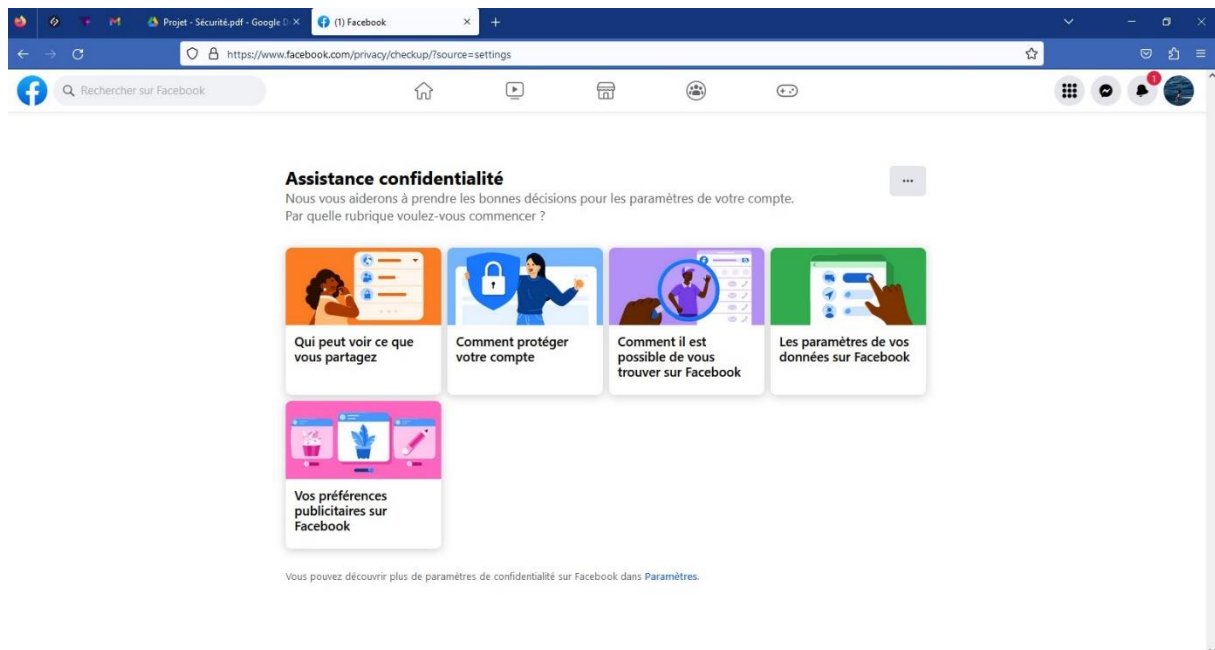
Projet - Sécurité.pdf - Google D ×
(1) Facebook ×
https://www.facebook.com/privacy/checkup/?source=settings

Rechercher sur Facebook

1

Assistance confidentialité

Nous vous aiderons à prendre les bonnes décisions pour les paramètres de votre compte.
Par quelle rubrique voulez-vous commencer ?

...

Qui peut voir ce que vous partagez

Comment protéger votre compte

Comment il est possible de vous trouver sur Facebook

Les paramètres de vos données sur Facebook

Vos préférences publicitaires sur Facebook

Vous pouvez découvrir plus de paramètres de confidentialité sur Facebook dans Paramètres.